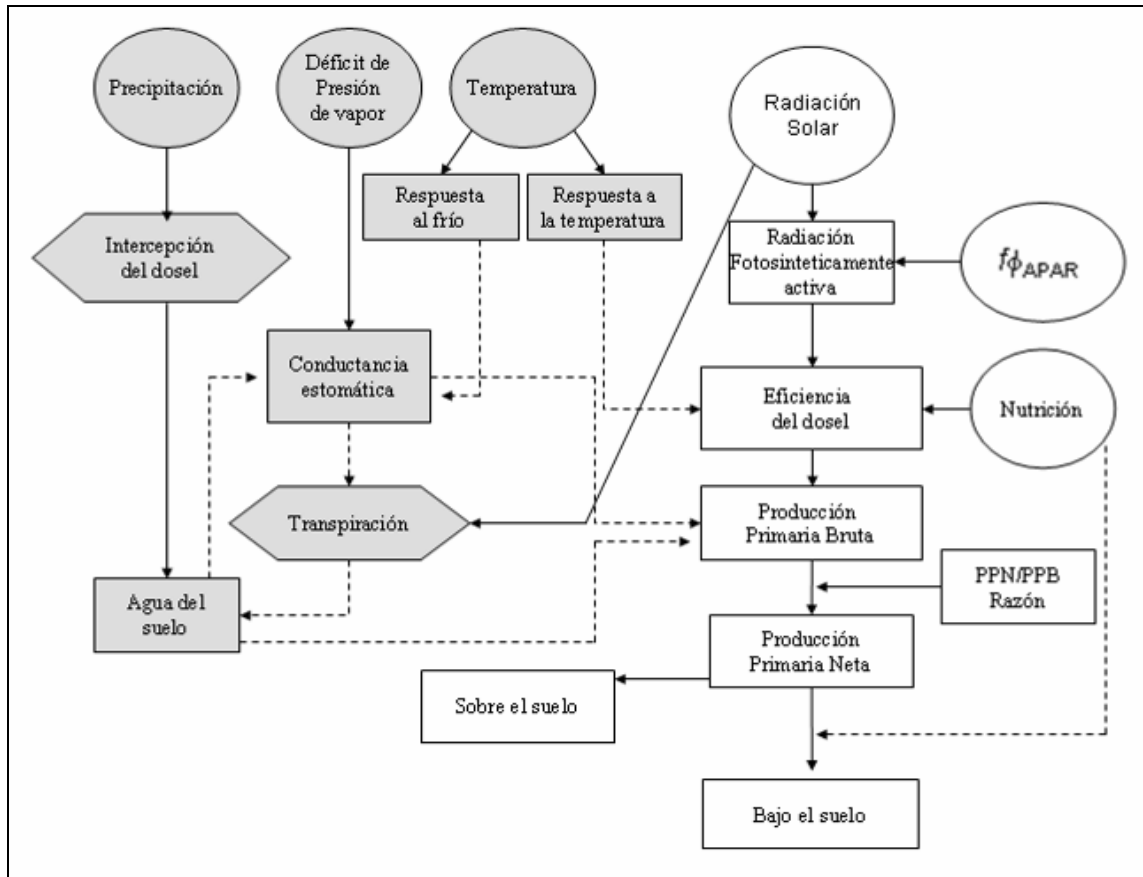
Precipitación

Déficit de Presión de vapor

Temperatura

Radiación Solar

Respuesta al frío

Respuesta a la temperatura

Intercepción del dosel

Radiación Fotosinteticamente activa

$f\phi_{APAR}$

Conductancia estomática

Eficiencia del dosel

Nutrición

Transpiración

Producción Primaria Bruta

Agua del suelo

PPN/PPB Razón

Producción Primaria Neta

Sobre el suelo

Bajo el suelo